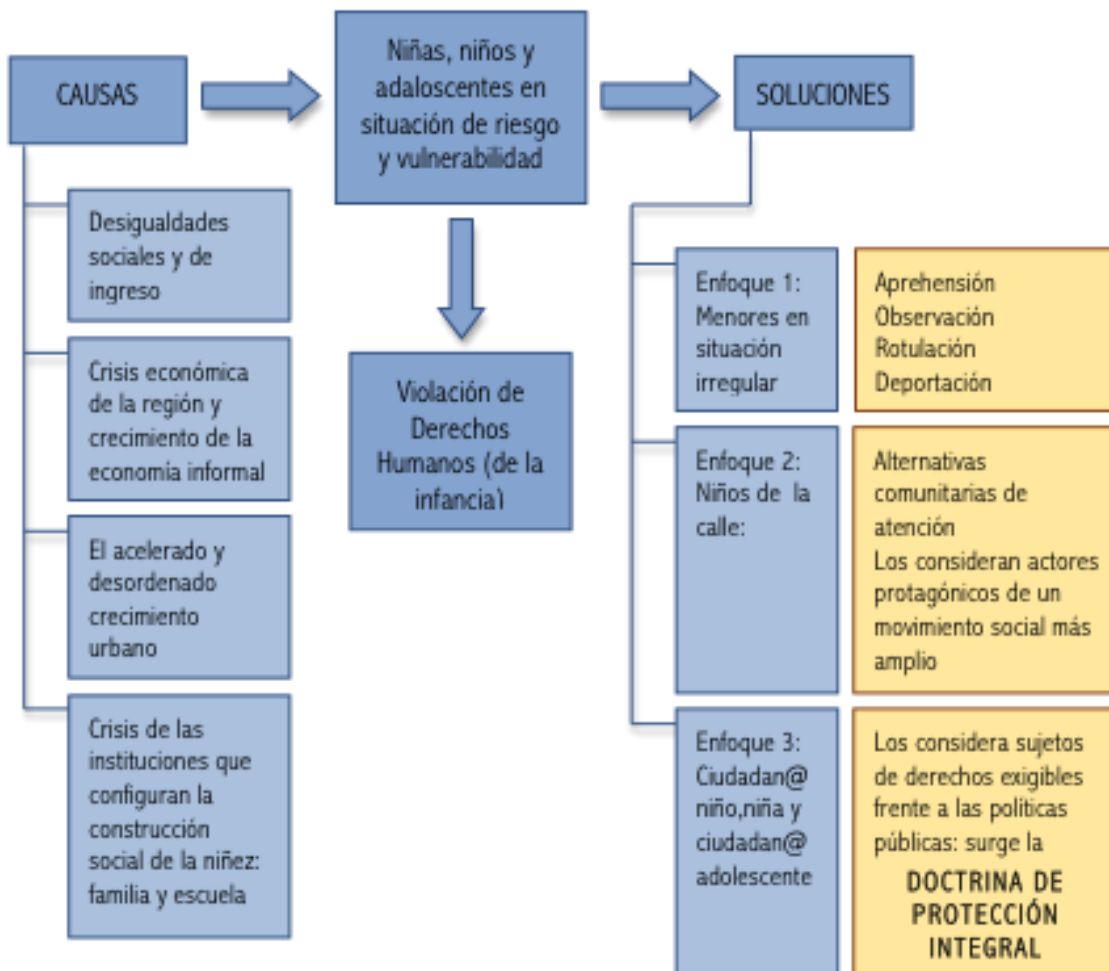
CAUSAS

Niñas, niños y adaloscentes en situación de riesgo y vulnerabilidad

SOLUCIONES

Desigualdades sociales y de ingreso

Crisis económica de la región y crecimiento de la economía informal

El acelerado y desordenado crecimiento urbano

Crisis de las instituciones que configuran la construcción social de la niñez: familia y escuela

Violación de Derechos Humanos (de la infancia)

Enfoque 1: Menores en situación irregular

Aprehensión
Observación
Rotulación
Deportación

Enfoque 2: Niños de la calle:

Alternativas comunitarias de atención
Los consideran actores protagónicos de un movimiento social más amplio

Enfoque 3: Ciudadan@ niño,niña y ciudadan@ adolescente

Los considera sujetos de derechos exigibles frente a las políticas públicas: surge la

DOCTRINA DE PROTECCIÓN INTEGRAL